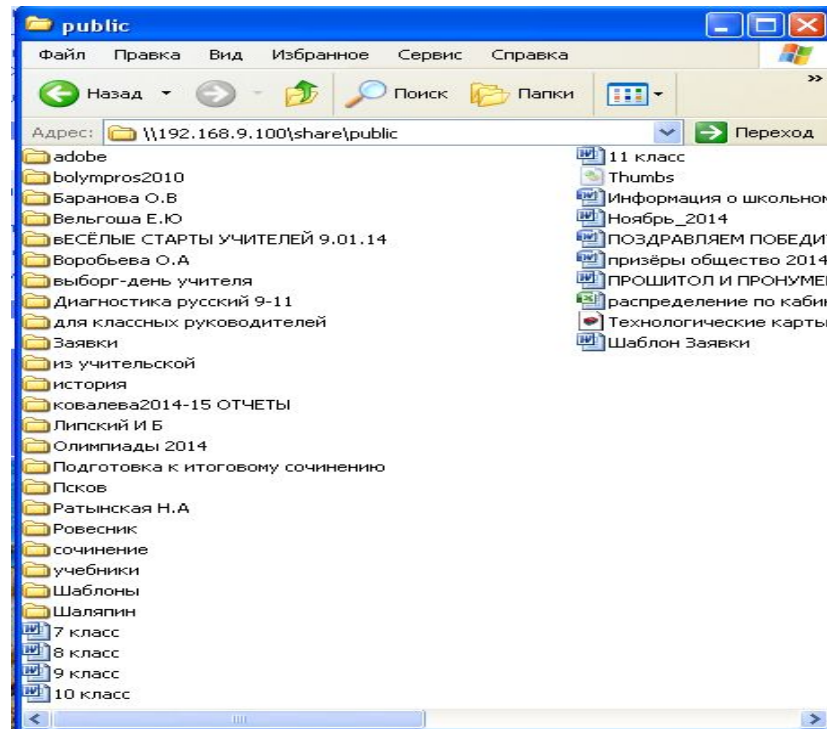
public

Файл Правка Вид Избранное Сервис Справка

Назад Поиск Папки

Адрес: \\192.168.9.100\share\public Переход

adobe
bolympros2010
Баранова О.В
Вельгоша Е.Ю
вЕСЁЛЫЕ СТАРТЫ УЧИТЕЛЕЙ 9.01.14
Воробьева О.А
выборг-день учителя
Диагностика русский 9-11
для классных руководителей
Заявки
из учительской
история
ковалева2014-15 ОТЧЕТЫ
Липский И Б
Олимпиады 2014
Подготовка к итоговому сочинению
Псков
Ратынская Н.А
Ровесник
сочинение
учебники
Шаблоны
Шаляпин
7 класс
8 класс
9 класс
10 класс

11 класс
Thumbs
Информация о школьном
Ноябрь_2014
ПОЗДРАВЛЯЕМ ПОБЕДИТ
призёры общество 2014
ПРОШИТОЛ И ПРОНУМЕ
распределение по каби
Технологические карты
Шаблон Заявки